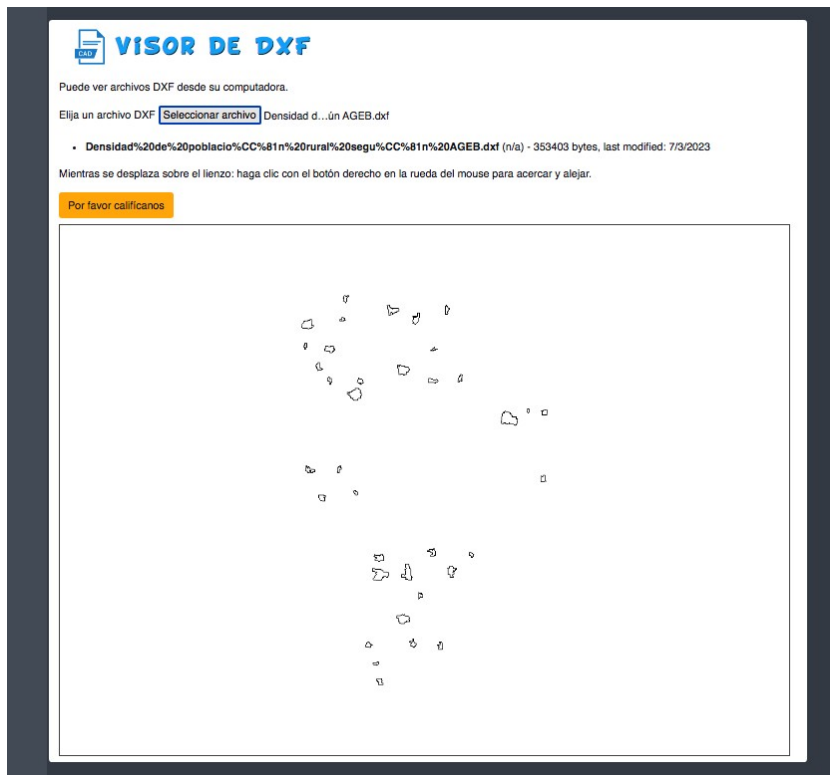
CAD VISOR DE DXF

Puede ver archivos DXF desde su computadora.

Elija un archivo DXF Seleccionar archivo Densidad d…ún AGEB.dxf

- **Densidad%20de%20poblacio%CC%81n%20rural%20segu%CC%81n%20AGEB.dxf** (n/a) - 353403 bytes, last modified: 7/3/2023

Mientras se desplaza sobre el lienzo: haga clic con el botón derecho en la rueda del mouse para acercar y alejar.

Por favor califícanos